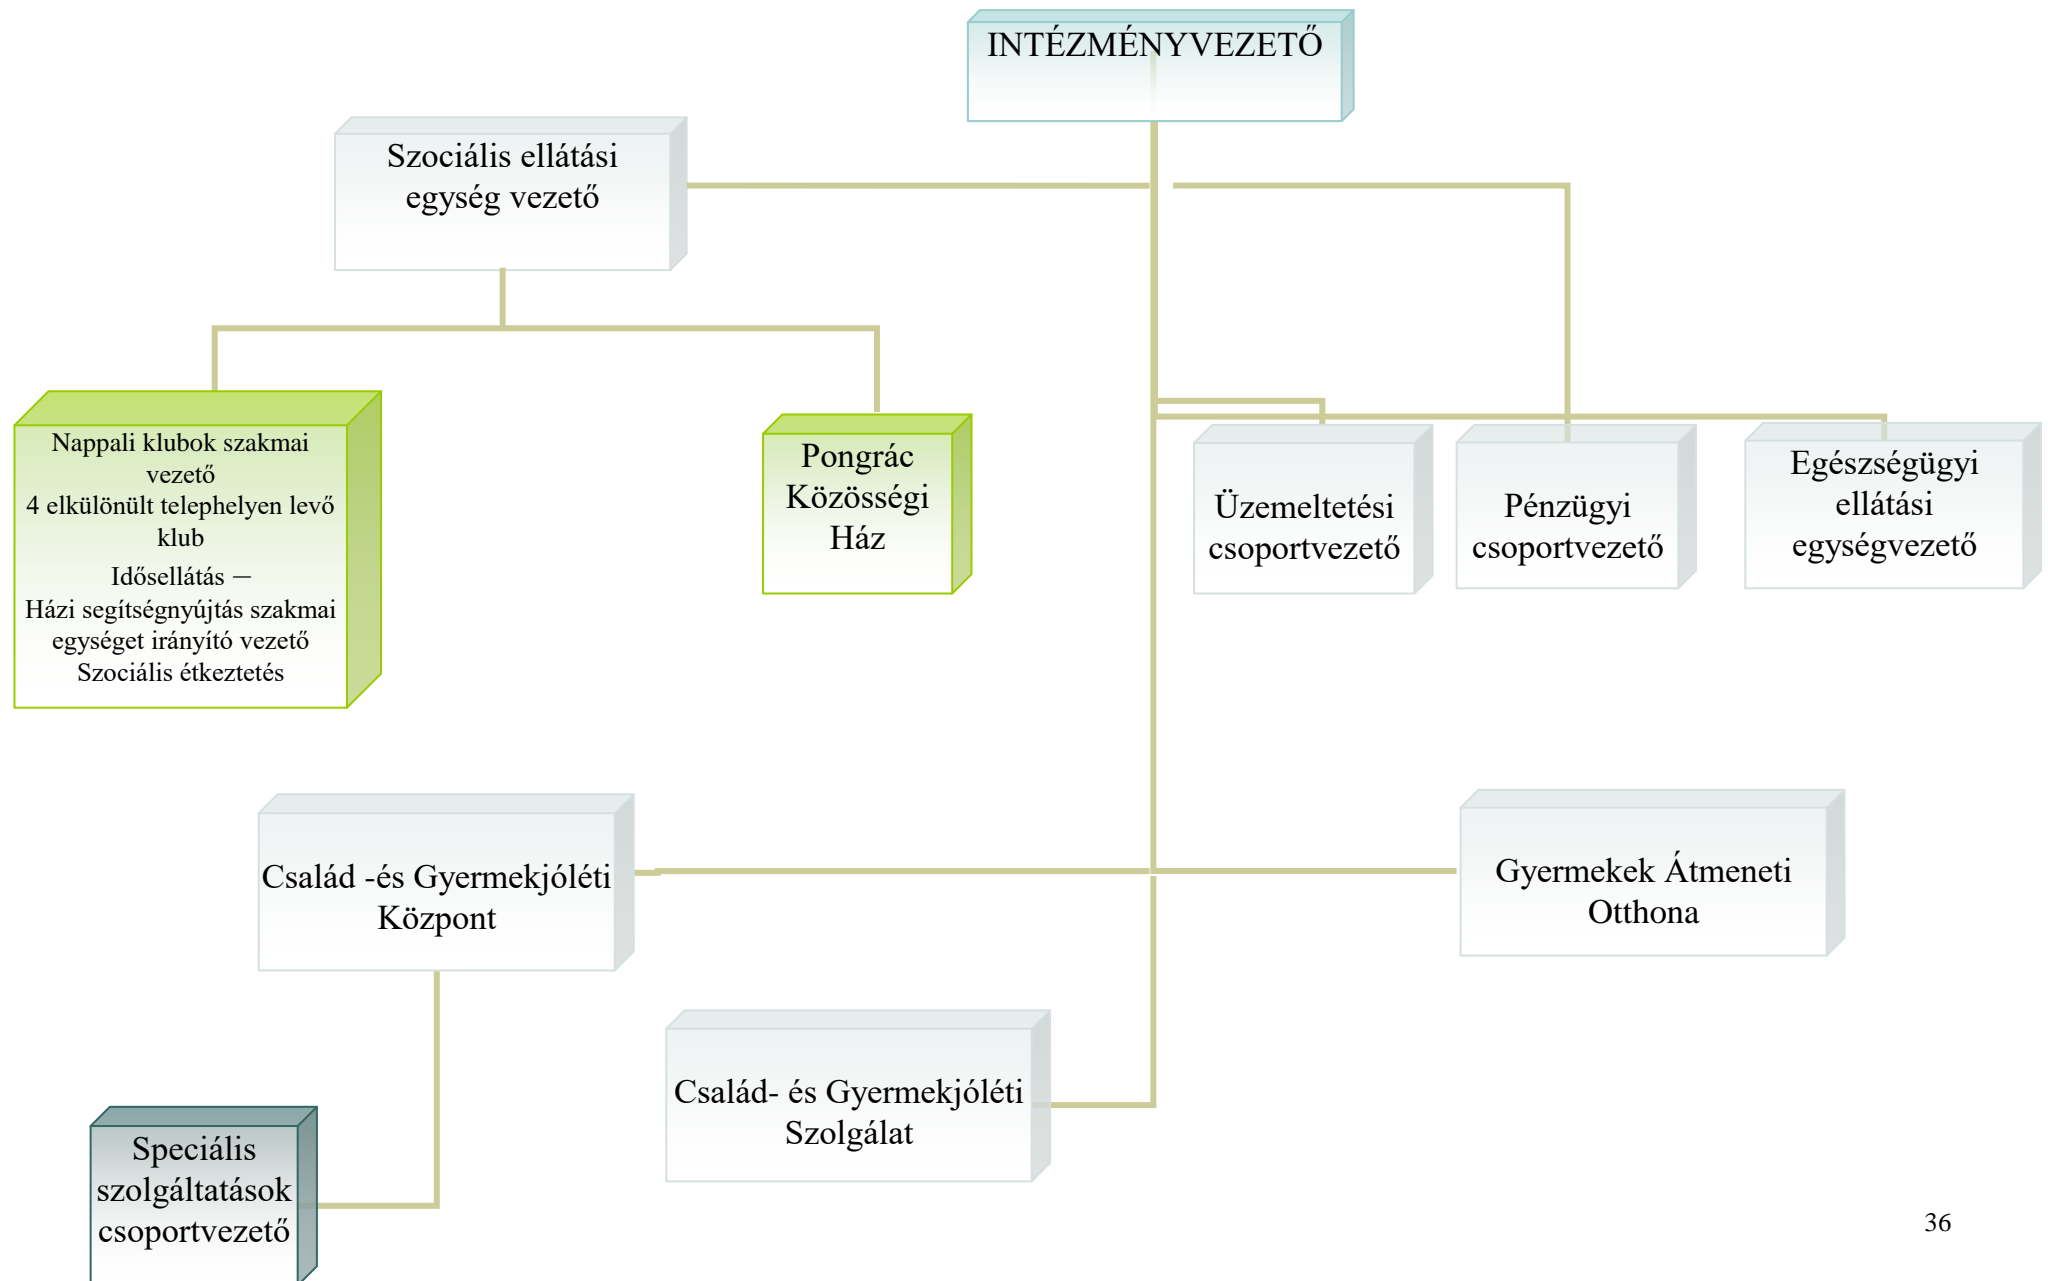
INTÉZMÉNYVEZETŐ

Szociális ellátási egység vezető

Nappali klubok szakmai vezető
4 elkülönült telephelyen levő klub
Idősellátás –
Házi segítségnyújtás szakmai egységet irányító vezető
Szociális étkeztetés

Pongrác Közösségi Ház

Üzemeltetési csoportvezető

Pénzügyi csoportvezető

Egészségügyi ellátási egységvezető

Család -és Gyermekjóléti Központ

Gyermekek Átmeneti Otthona

Család- és Gyermekjóléti Szolgálat

Speciális szolgáltatások csoportvezető

36